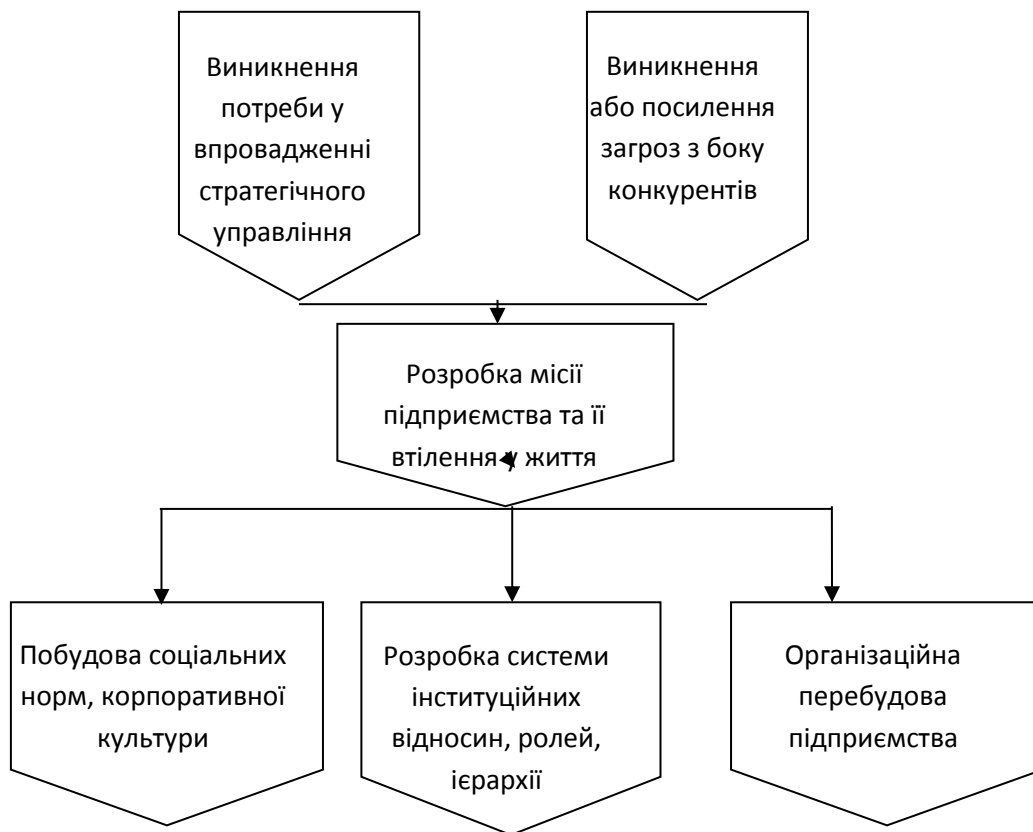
Виникнення потреби у впровадженні стратегічного управління

Виникнення або посилення загроз з боку конкурентів

Розробка місії підприємства та її втілення у життя

Побудова соціальних норм, корпоративної культури

Розробка системи інституційних відносин, ролей, ієрархії

Організаційна перебудова підприємства